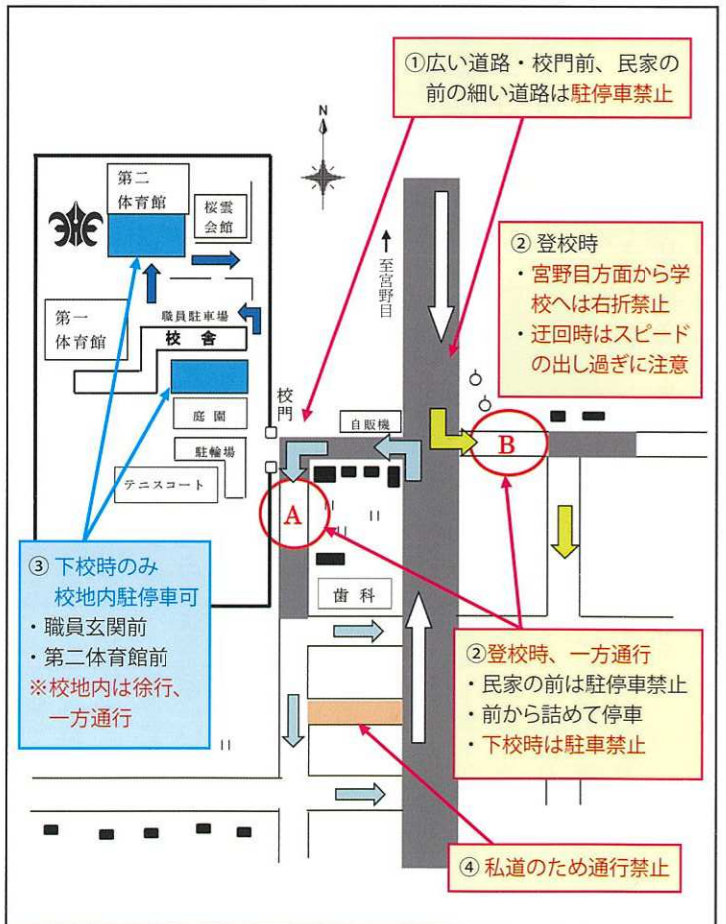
①広い道路・校門前、民家の前の細い道路は駐停車禁止

N

第二
体育館

桜雲
会館

至宮野目

② 登校時
・宮野目方面から学校へは右折禁止
・迂回時はスピードの出し過ぎに注意

第一
体育館

職員駐車場

校舎

校門

庭園

駐輪場

自販機

B

テニスコート

A

③ 下校時のみ
校地内駐停車可
・職員玄関前
・第二体育館前
※校地内は徐行、
一方通行

歯科

②登校時、一方通行
・民家の前は駐停車禁止
・前から詰めて停車
・下校時は駐車禁止

④ 私道のため通行禁止